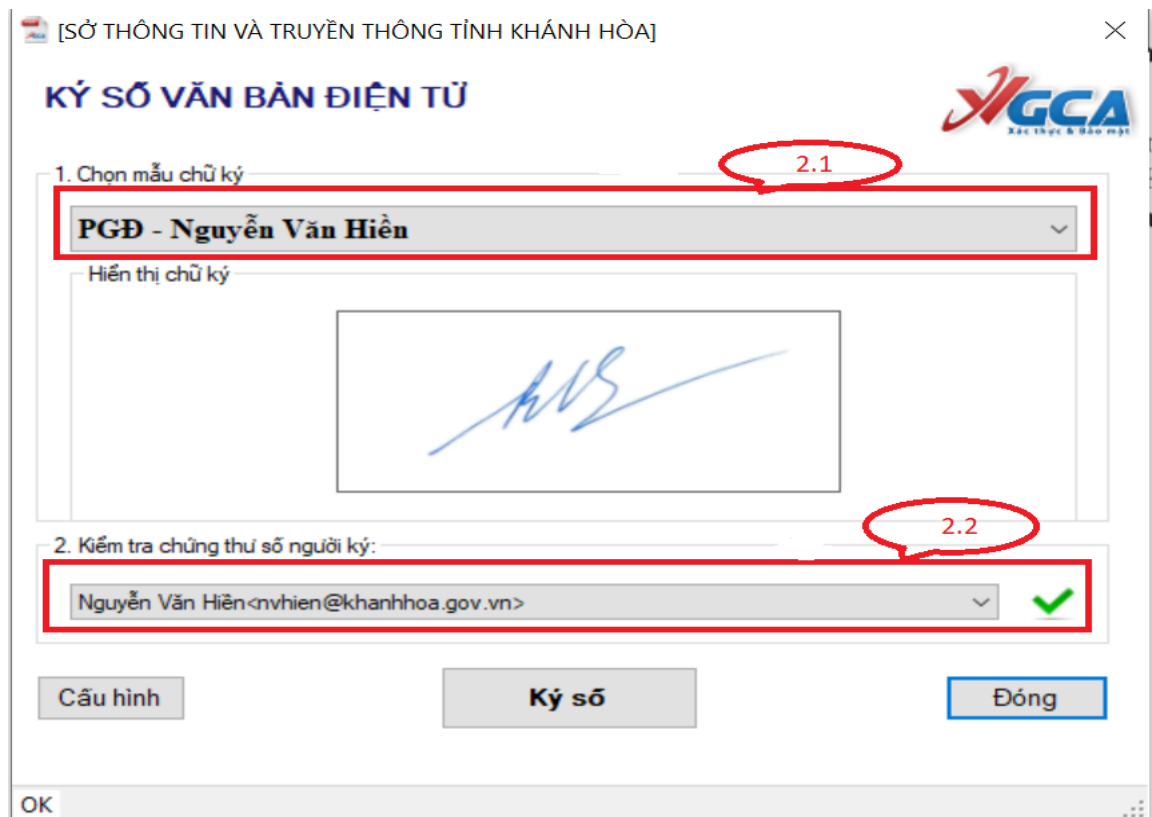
[SỞ THÔNG TIN VÀ TRUYỀN THÔNG TỈNH KHÁNH HÒA]

KÝ SỐ VĂN BẢN ĐIỆN TỬ

VGCA
Xác thực & Bảo mật

1. Chọn mẫu chữ ký

2.1

PGĐ - Nguyễn Văn Hiền

Hiển thị chữ ký

2. Kiểm tra chứng thư số người ký:

2.2

Nguyễn Văn Hiền<nvhien@khanhhoa.gov.vn>

Cấu hình

Ký số

Đóng

OK